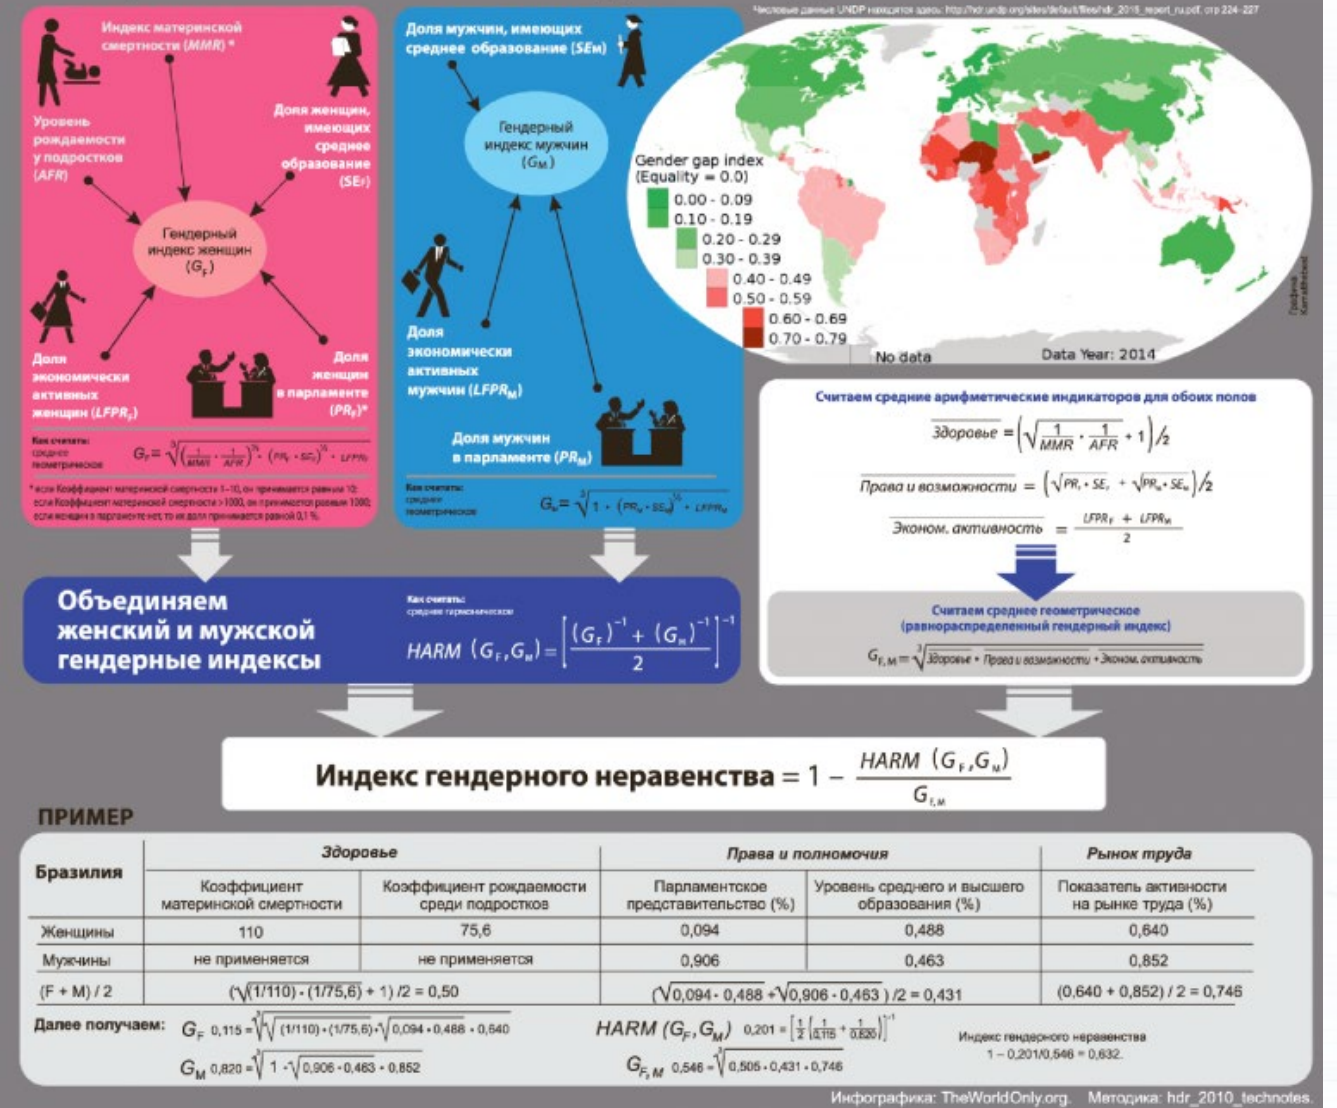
Числовые данные UNDP находятся здесь: http://hdr.undp.org/sites/default/files/hdr_2015_report_ru.pdf, стр 224-227

Индекс материнской смертности (MMR) *

Уровень рождаемости у подростков (AFR)

Доля женщин, имеющих среднее образование (SE$_F$)

Гендерный индекс женщин ($G_F$)

Доля экономически активных женщин (LFPR$_F$)

Доля женщин в парламенте (PR$_F$)*

Как считать: среднее геометрическое

$G_F = \sqrt[3]{\left(\frac{1}{MMR} \cdot \frac{1}{AFR}\right)^{\frac{1}{2}} \cdot (PR_F \cdot SE_F)^{\frac{1}{2}} \cdot LFPR_F}$

* если Коэффициент материнской смертности 1-10, он принимается равным 10; если Коэффициент материнской смертности >1000, он принимается равным 1000; если женщин в парламенте нет, то их доля принимается равной 0,1 %.

Доля мужчин, имеющих среднее образование (SE$_M$)

Гендерный индекс мужчин ($G_M$)

Доля экономически активных мужчин (LFPR$_M$)

Доля мужчин в парламенте (PR$_M$)

Как считать: среднее геометрическое

$G_M = \sqrt[3]{1 \cdot (PR_M \cdot SE_M)^{\frac{1}{2}} \cdot LFPR_M}$

Gender gap index (Equality = 0.0)
0.00 - 0.09
0.10 - 0.19
0.20 - 0.29
0.30 - 0.39
0.40 - 0.49
0.50 - 0.59
0.60 - 0.69
0.70 - 0.79
No data
Data Year: 2014

Графика: Kat Athitek

Считаем средние арифметические индикаторов для обоих полов

$\overline{Здоровье} = \left(\sqrt{\frac{1}{MMR} \cdot \frac{1}{AFR}} + 1\right)/2$

$\overline{Права\ и\ возможности} = \left(\sqrt{PR_F \cdot SE_F} + \sqrt{PR_M \cdot SE_M}\right)/2$

$\overline{Эконом.\ активность} = \frac{LFPR_F + LFPR_M}{2}$

Считаем среднее геометрическое (равнораспределенный гендерный индекс)

$G_{F,M} = \sqrt[3]{\overline{Здоровье} \cdot \overline{Права\ и\ возможности} \cdot \overline{Эконом.\ активность}}$

Объединяем женский и мужской гендерные индексы

Как считать: среднее гармоническое

$HARM\ (G_F, G_M) = \left[\frac{(G_F)^{-1} + (G_M)^{-1}}{2}\right]^{-1}$

Индекс гендерного неравенства $= 1 - \frac{HARM\ (G_F, G_M)}{G_{F,M}}$

ПРИМЕР

| Бразилия | Здоровье: Коэффициент материнской смертности | Здоровье: Коэффициент рождаемости среди подростков | Права и полномочия: Парламентское представительство (%) | Права и полномочия: Уровень среднего и высшего образования (%) | Рынок труда: Показатель активности на рынке труда (%) |
|---|---|---|---|---|---|
| Женщины | 110 | 75,6 | 0,094 | 0,488 | 0,640 |
| Мужчины | не применяется | не применяется | 0,906 | 0,463 | 0,852 |
| (F + M) / 2 | $(\sqrt{(1/110) \cdot (1/75,6)} + 1) /2 = 0,50$ | | $(\sqrt{0,094 \cdot 0,488} + \sqrt{0,906 \cdot 0,463}) /2 = 0,431$ | | $(0,640 + 0,852) / 2 = 0,746$ |

Далее получаем: $G_F$ $0,115 = \sqrt[3]{\sqrt{(1/110) \cdot (1/75,6)} \cdot \sqrt{0,094 \cdot 0,488} \cdot 0,640}$

$G_M$ $0,820 = \sqrt[3]{1 \cdot \sqrt{0,906 \cdot 0,463} \cdot 0,852}$

$HARM\ (G_F, G_M)$ $0,201 = \left[\frac{1}{2}\left(\frac{1}{0,115} + \frac{1}{0,820}\right)\right]^{-1}$

$G_{F,M}$ $0,546 = \sqrt[3]{0,505 \cdot 0,431 \cdot 0,746}$

Индекс гендерного неравенства
$1 - 0,201/0,546 = 0,632$.

Инфографика: TheWorldOnly.org. Методика: hdr_2010_technotes.